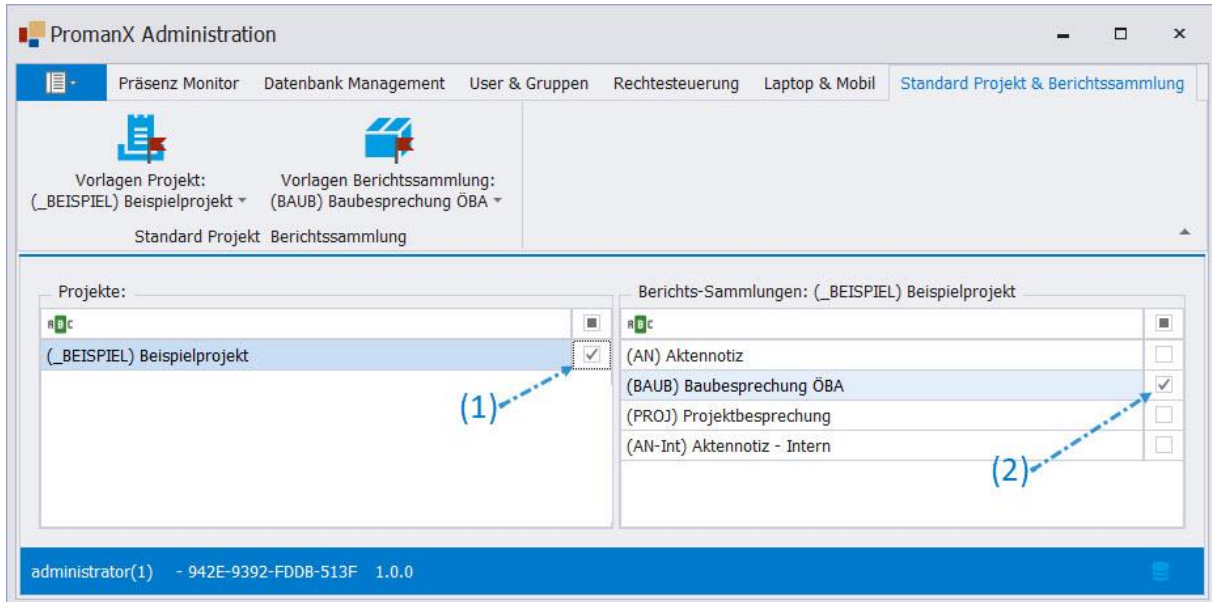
PromanX Administration

Präsenz Monitor | Datenbank Management | User & Gruppen | Rechtesteuerung | Laptop & Mobil | Standard Projekt & Berichtssammlung

Vorlagen Projekt: (_BEISPIEL) Beispielprojekt

Vorlagen Berichtssammlung: (BAUB) Baubesprechung ÖBA

Standard Projekt Berichtssammlung

Projekte:

ABC

(_BEISPIEL) Beispielprojekt

(1)

Berichts-Sammlungen: (_BEISPIEL) Beispielprojekt

ABC

(AN) Aktennotiz
(BAUB) Baubesprechung ÖBA
(PROJ) Projektbesprechung
(AN-Int) Aktennotiz - Intern

(2)

administrator(1) - 942E-9392-FDDB-513F 1.0.0